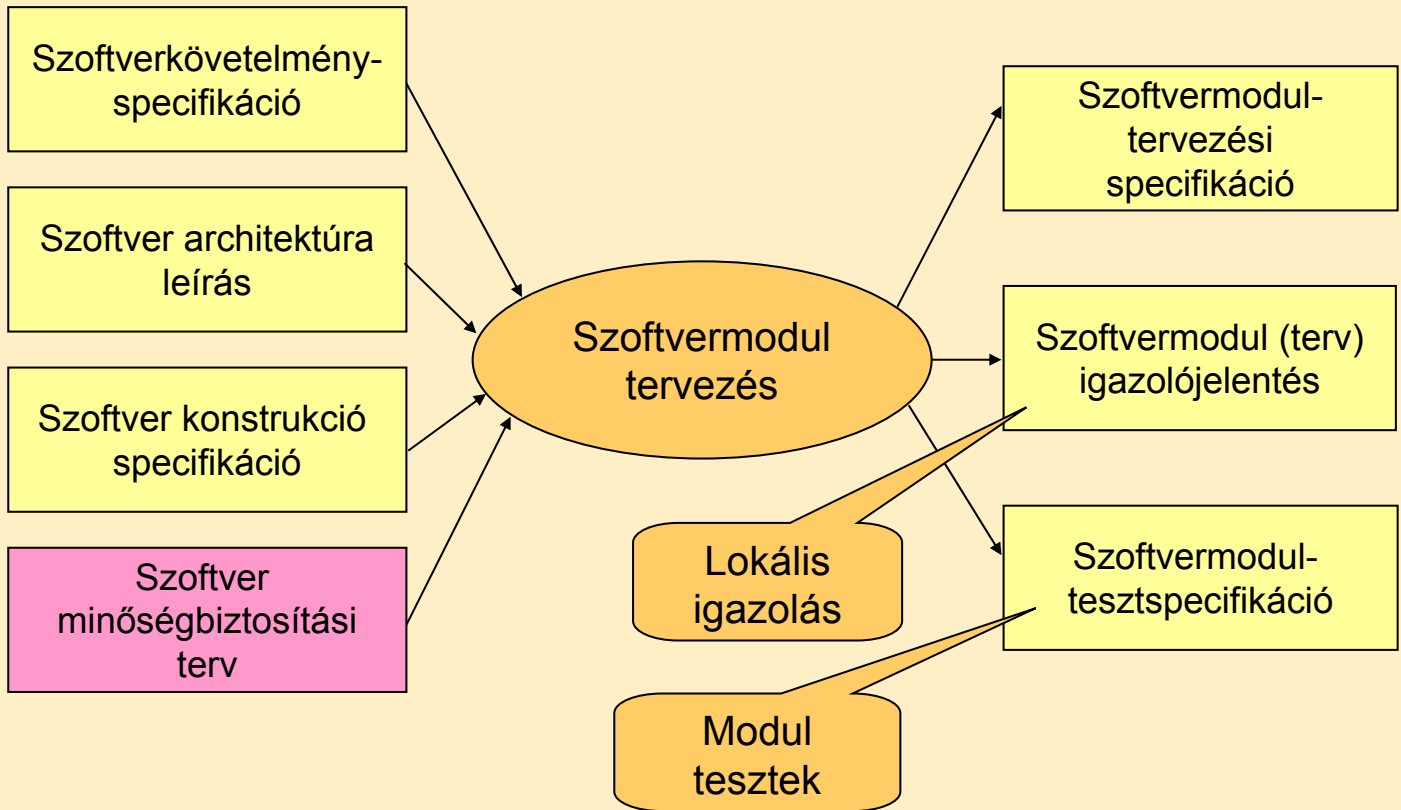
Szoftverkövetelmény-specifikáció

Szoftver architektúra leírás

Szoftver konstrukció specifikáció

Szoftver minőségbiztosítási terv

Szoftvermodul tervezés

Szoftvermodul-tervezési specifikáció

Szoftvermodul (terv) igazolójelentés

Szoftvermodul-tesztspecifikáció

Lokális igazolás

Modul tesztek